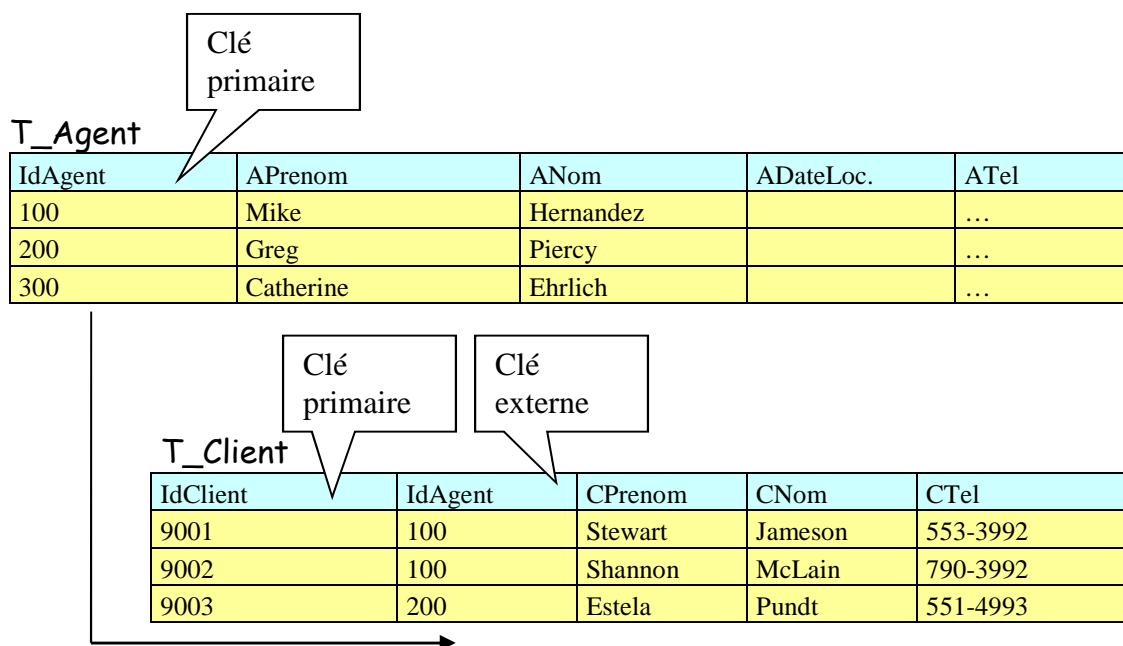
Clé primaire

T_Agent

| IdAgent | APrenom | ANom | ADateLoc. | ATel |
|---|---|---|---|---|
| 100 | Mike | Hernandez | | … |
| 200 | Greg | Piercy | | … |
| 300 | Catherine | Ehrlich | | … |

Clé primaire

Clé externe

T_Client

| IdClient | IdAgent | CPrenom | CNom | CTel |
|---|---|---|---|---|
| 9001 | 100 | Stewart | Jameson | 553-3992 |
| 9002 | 100 | Shannon | McLain | 790-3992 |
| 9003 | 200 | Estela | Pundt | 551-4993 |